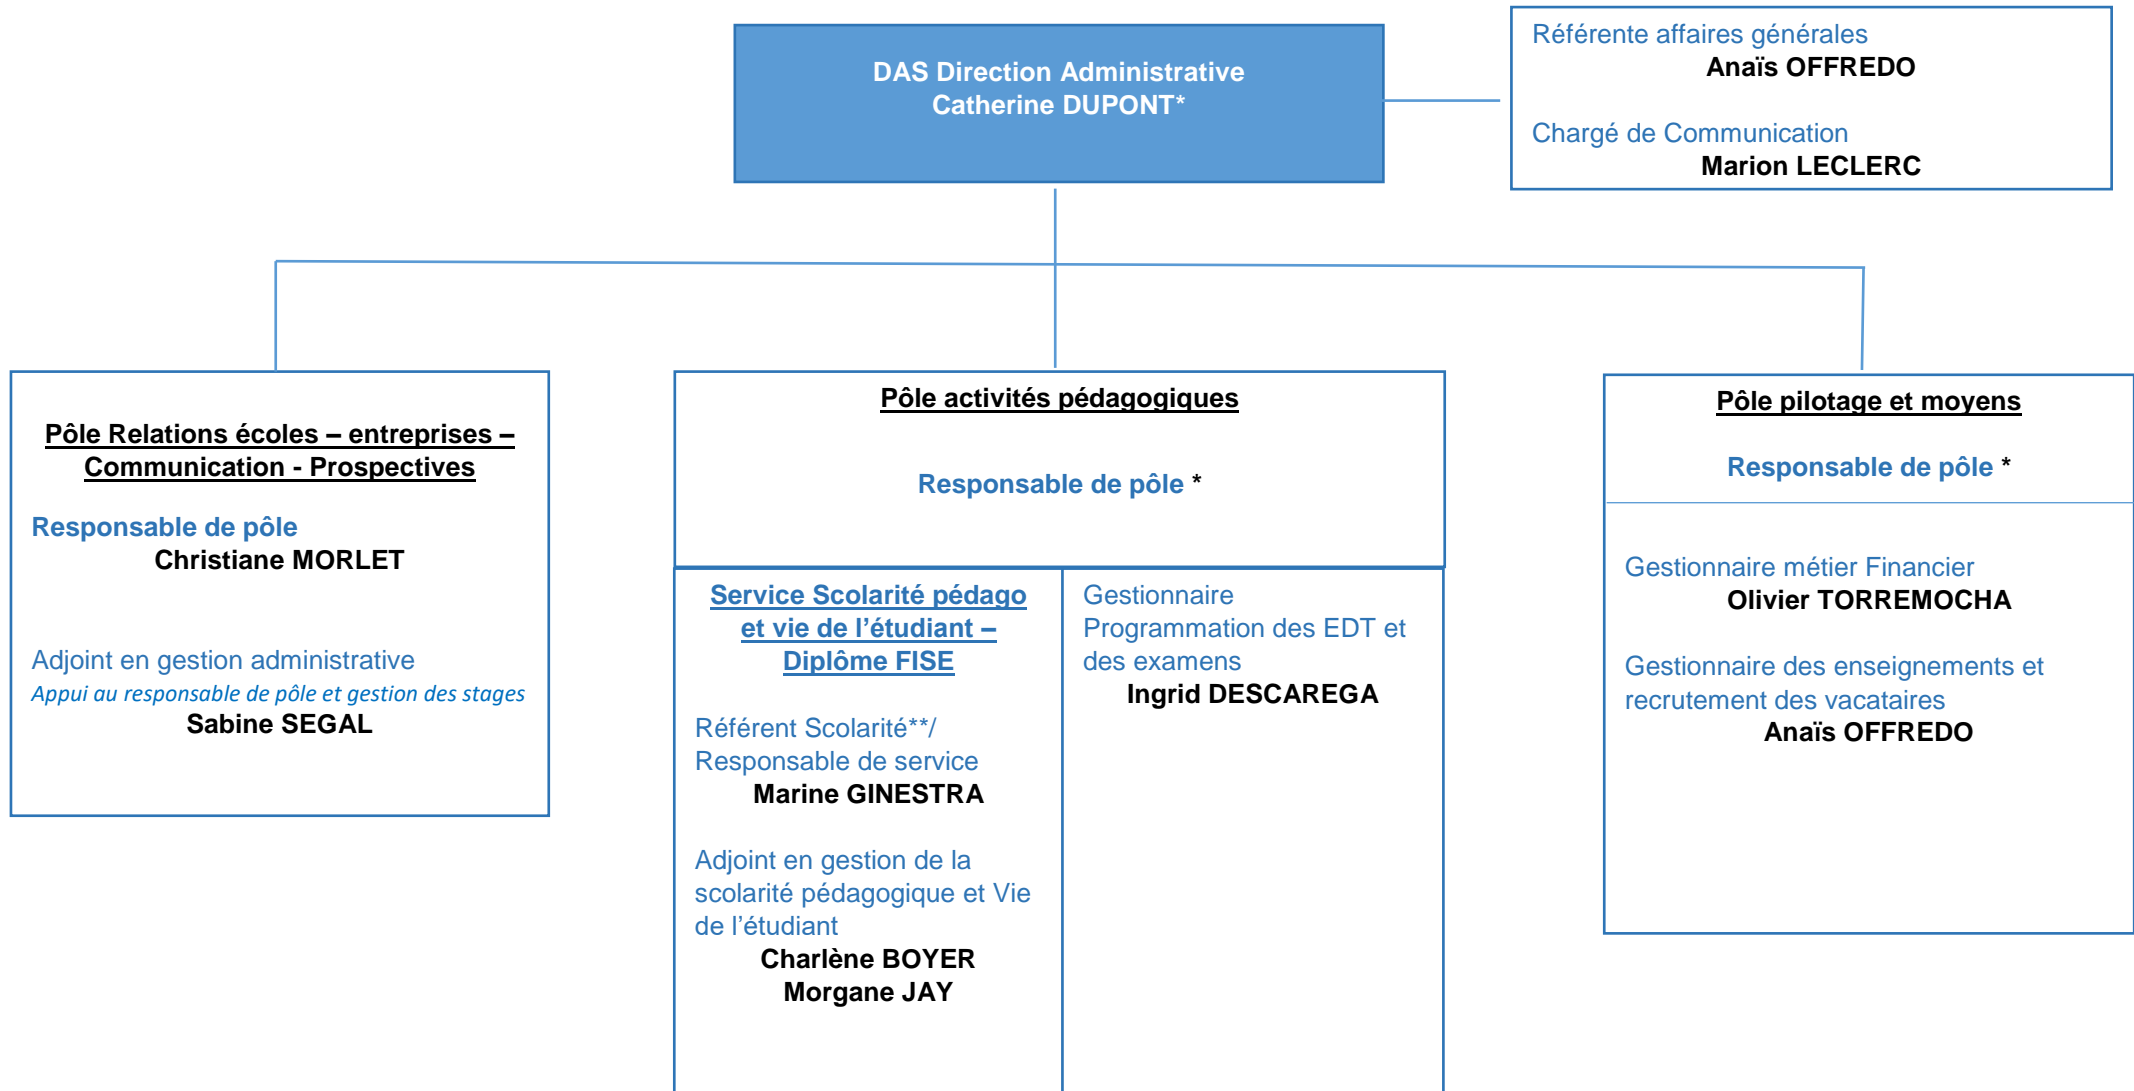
DAS Direction Administrative
Catherine DUPONT*

Référente affaires générales
Anaïs OFFREDO

Chargé de Communication
Marion LECLERC

Pôle Relations écoles – entreprises – Communication - Prospectives

Responsable de pôle
Christiane MORLET

Adjoint en gestion administrative
Appui au responsable de pôle et gestion des stages
Sabine SEGAL

Pôle activités pédagogiques

Responsable de pôle *

Service Scolarité pédago et vie de l'étudiant – Diplôme FISE

Référent Scolarité**/ Responsable de service
Marine GINESTRA

Adjoint en gestion de la scolarité pédagogique et Vie de l'étudiant
Charlène BOYER
Morgane JAY

Gestionnaire Programmation des EDT et des examens
Ingrid DESCAREGA

Pôle pilotage et moyens

Responsable de pôle *

Gestionnaire métier Financier
Olivier TORREMOCHA

Gestionnaire des enseignements et recrutement des vacataires
Anaïs OFFREDO